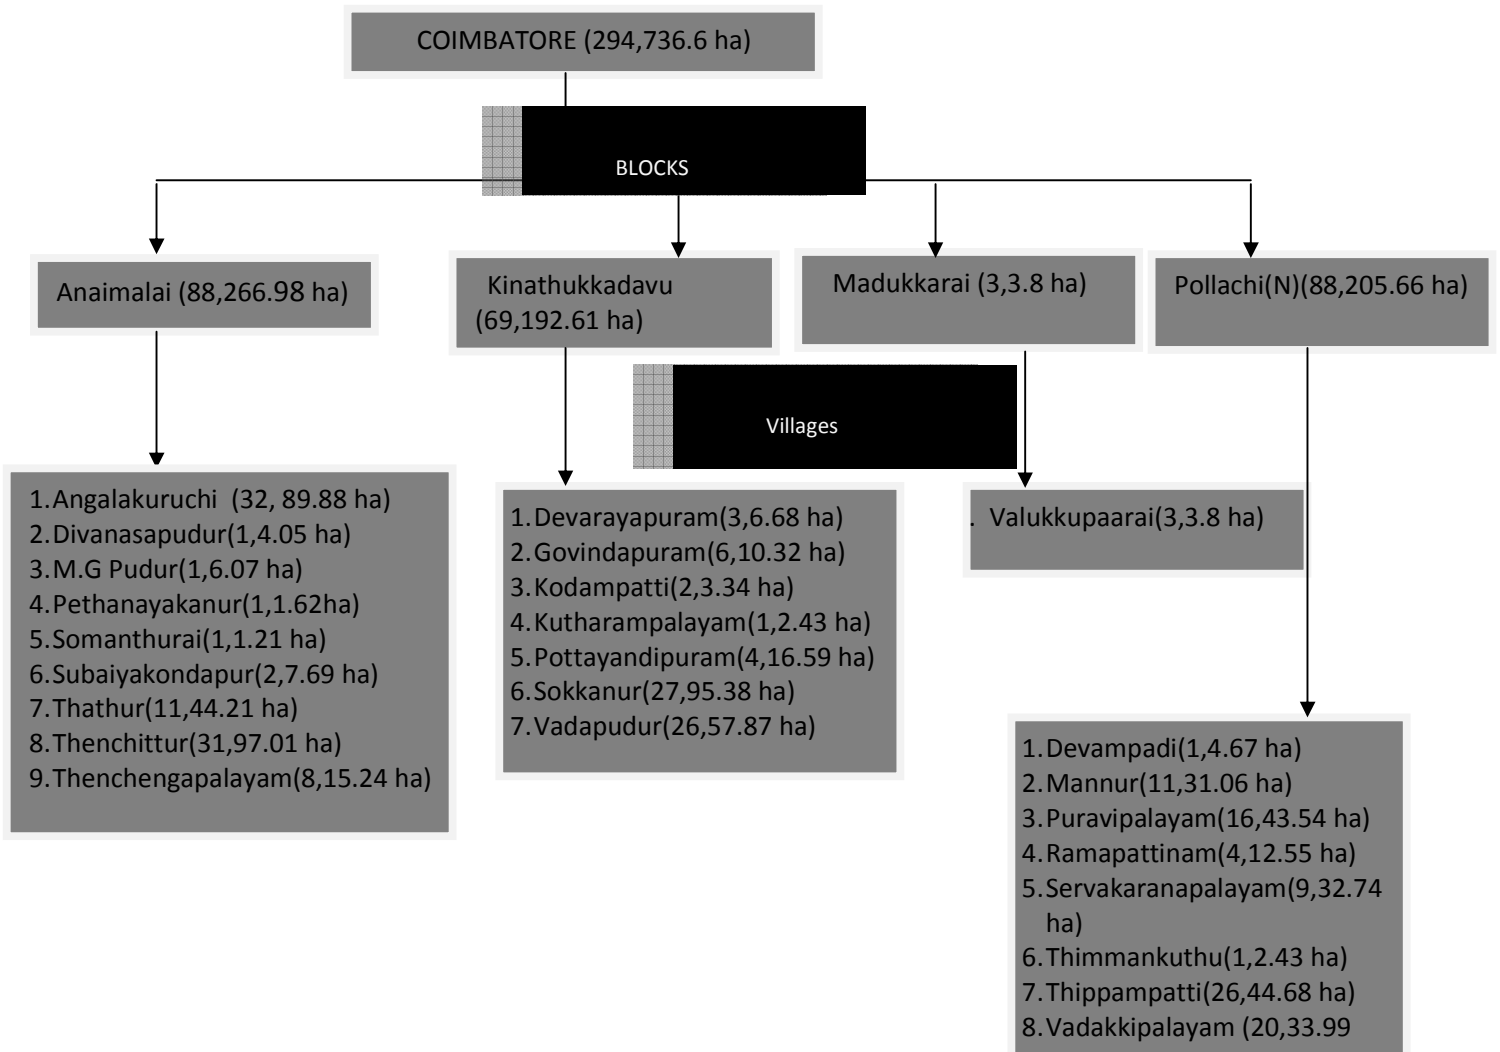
COIMBATORE (294,736.6 ha)

BLOCKS

Anaimalai (88,266.98 ha)

Kinathukkadavu (69,192.61 ha)

Madukkarai (3,3.8 ha)

Pollachi(N)(88,205.66 ha)

Villages

1.Angalakuruchi (32, 89.88 ha)
2.Divanasapudur(1,4.05 ha)
3.M.G Pudur(1,6.07 ha)
4.Pethanayakanur(1,1.62ha)
5.Somanthurai(1,1.21 ha)
6.Subaiyakondapur(2,7.69 ha)
7.Thathur(11,44.21 ha)
8.Thenchittur(31,97.01 ha)
9.Thenchengapalayam(8,15.24 ha)

1.Devarayapuram(3,6.68 ha)
2.Govindapuram(6,10.32 ha)
3.Kodampatti(2,3.34 ha)
4.Kutharampalayam(1,2.43 ha)
5.Pottayandipuram(4,16.59 ha)
6.Sokkanur(27,95.38 ha)
7.Vadapudur(26,57.87 ha)

. Valukkupaarai(3,3.8 ha)

1.Devampadi(1,4.67 ha)
2.Mannur(11,31.06 ha)
3.Puravipalayam(16,43.54 ha)
4.Ramapattinam(4,12.55 ha)
5.Servakaranapalayam(9,32.74 ha)
6.Thimmankuthu(1,2.43 ha)
7.Thippampatti(26,44.68 ha)
8.Vadakkipalayam (20,33.99